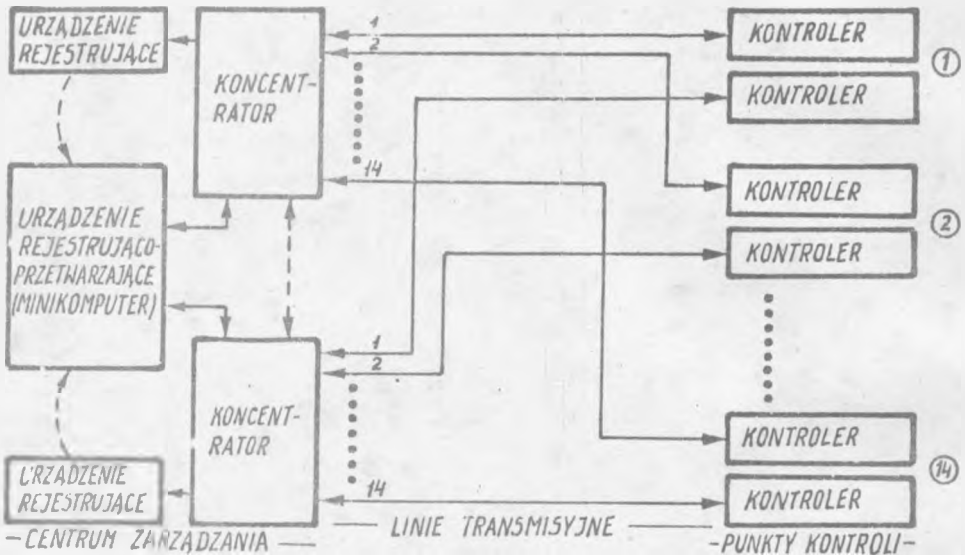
URZĄDZENIE REJESTRUJĄCE

KONCENTRATOR

1
2
14

KONTROLER
KONTROLER
①

KONTROLER
KONTROLER
②

URZĄDZENIE REJESTRUJĄCO-PRZETWARZAJĄCE (MINIKOMPUTER)

KONCENTRATOR

1
2
14

KONTROLER
KONTROLER
⑭

URZĄDZENIE REJESTRUJĄCE

— CENTRUM ZARZĄDZANIA —

— LINIE TRANSMISYJNE —

— PUNKTY KONTROLI —